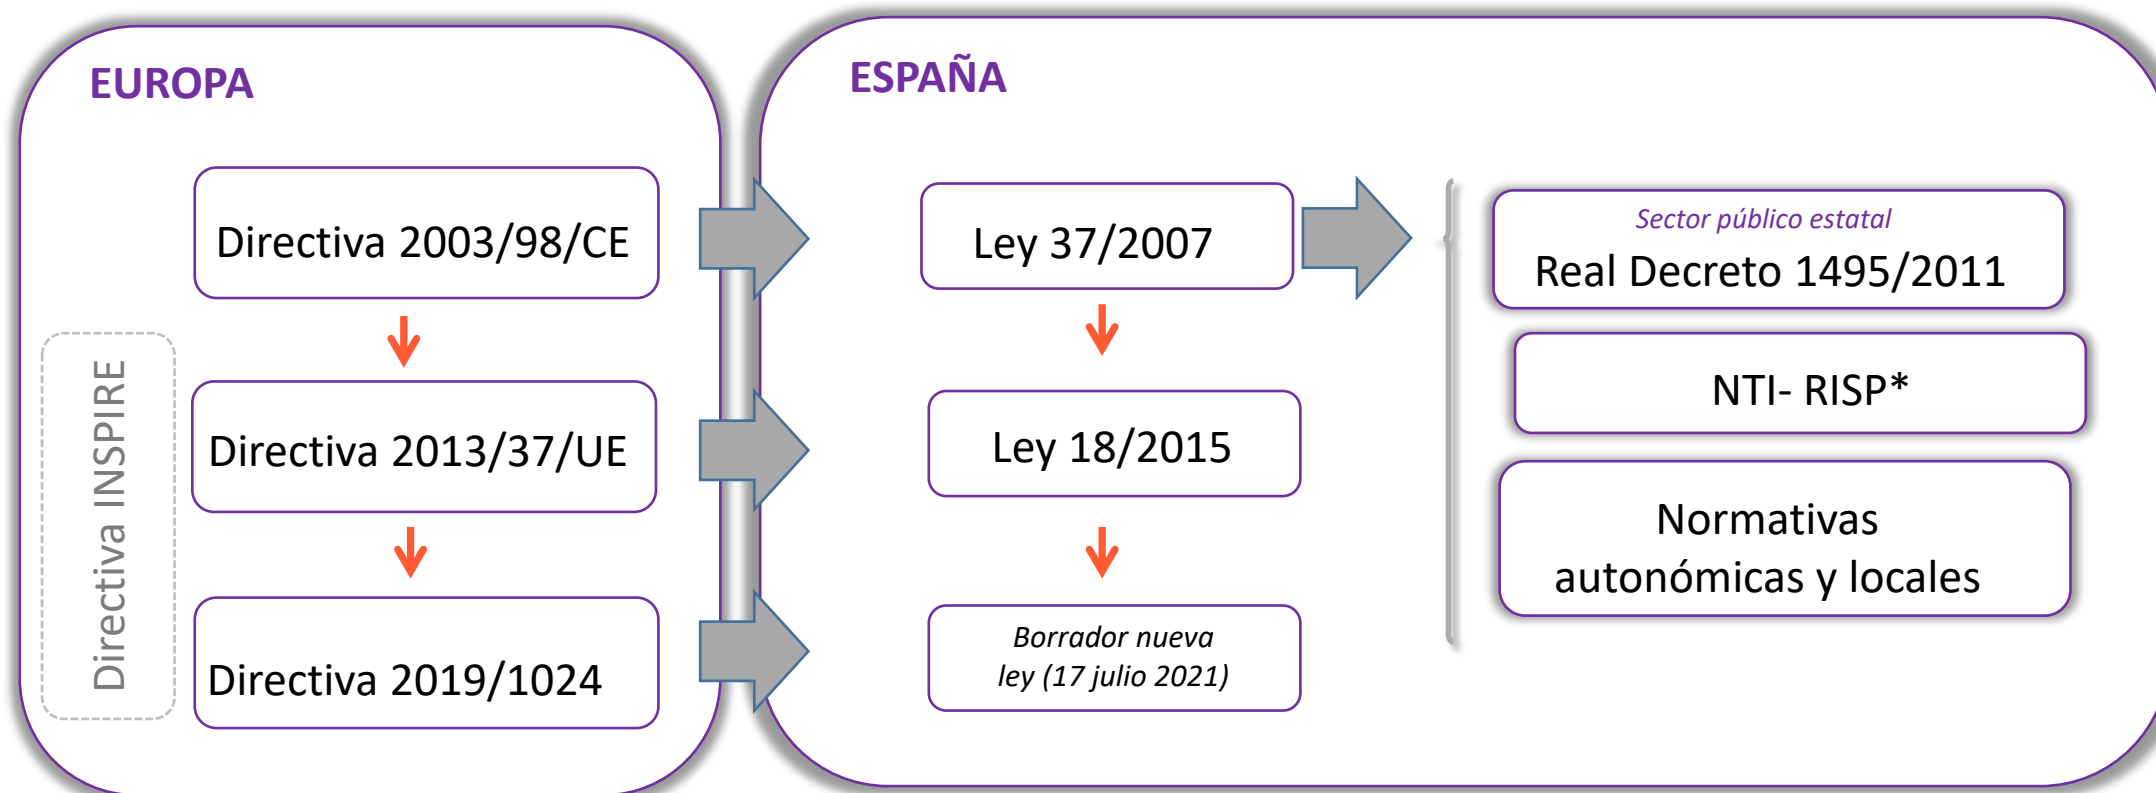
EUROPA

Directiva INSPIRE

Directiva 2003/98/CE

Directiva 2013/37/UE

Directiva 2019/1024

ESPAÑA

Ley 37/2007

Ley 18/2015

Borrador nueva ley (17 julio 2021)

Sector público estatal
Real Decreto 1495/2011

NTI- RISP*

Normativas autonómicas y locales